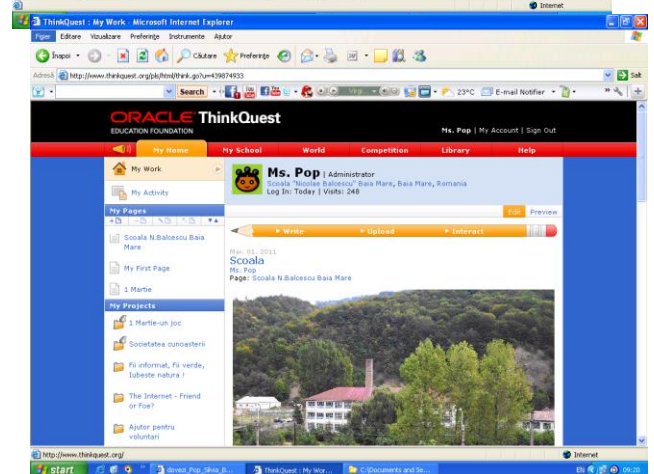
Internet

ThinkQuest : My Work - Microsoft Internet Explorer

Fișier Editare Vizualizare Preferințe Instrumente Ajutor

Înapoi Căutare Preferințe

Adresă http://www.thinkquest.org/pls/html/think.go?u=439874933

Salt

Search 23°C E-mail Notifier

ORACLE ThinkQuest
EDUCATION FOUNDATION

Ms. Pop | My Account | Sign Out

My Home | My School | World | Competition | Library | Help

My Work

My Activity

My Pages

Scoala N.Balcescu Baia Mare

My First Page

1 Martie

My Projects

1 Martie-un joc

Societatea cunoasterii

Fii informat, Fii verde, Iubeste natura !

The Internet - Friend or Foe?

Ajutor pentru voluntari

Ms. Pop | Administrator
Scoala "Nicolae Balcescu" Baia Mare, Baia Mare, Romania
Log In: Today | Visits: 248

Edit Preview

Write Upload Interact

Mar. 01, 2011
Scoala
Ms. Pop
Page: Scoala N.Balcescu Baia Mare

http://www.thinkquest.org/

Internet

start | dovezi_Pop_Silvia_B... | ThinkQuest : My Wor... | C:\Documents and Se... | EN 09:20